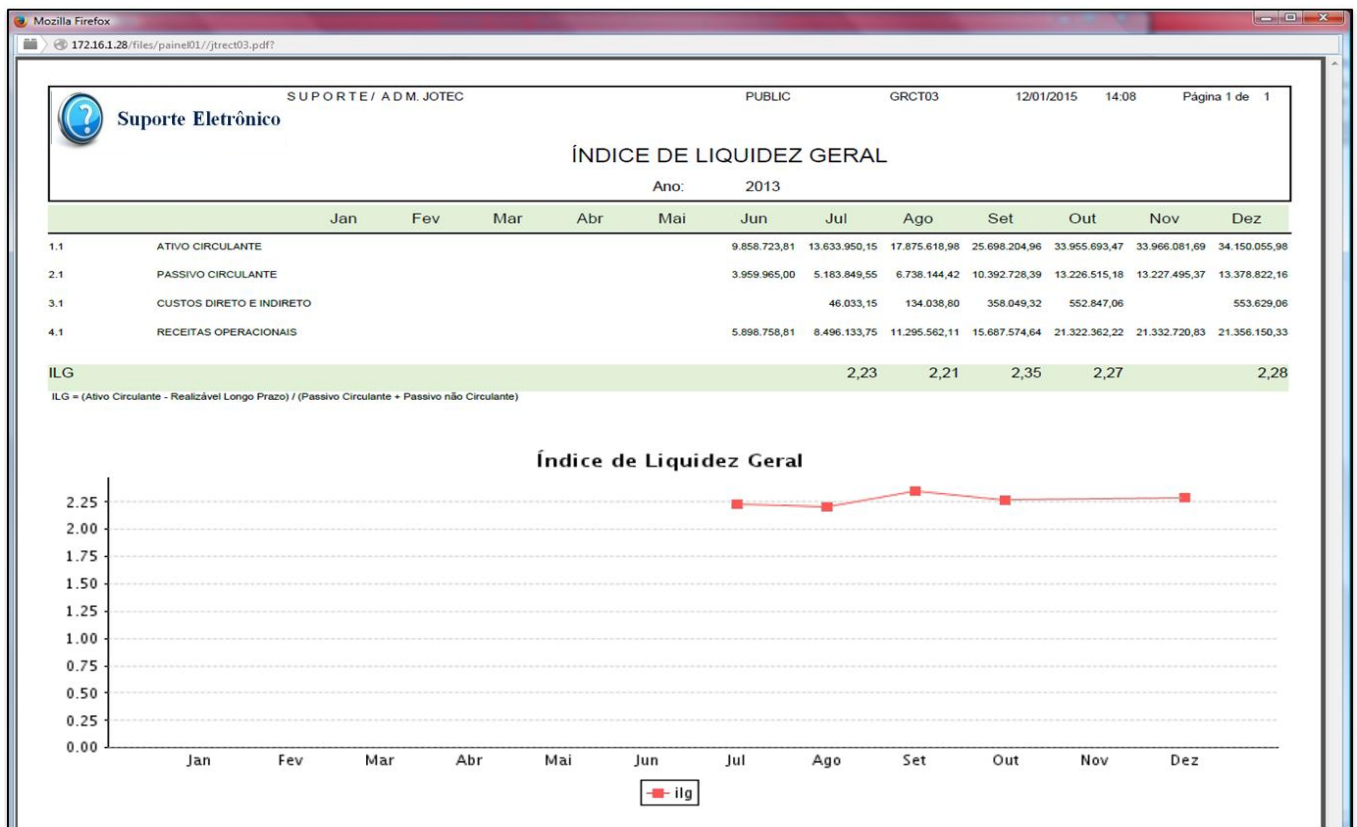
Mozilla Firefox

172.16.1.28/files/painel01//jtrect03.pdf?

Suporte Eletrônico

SUPORTE/ ADM. JOTEC PUBLIC GRCT03 12/01/2015 14:08 Página 1 de 1

ÍNDICE DE LIQUIDEZ GERAL

Ano: 2013

| | | Jan | Fev | Mar | Abr | Mai | Jun | Jul | Ago | Set | Out | Nov | Dez |
|---|---|---|---|---|---|---|---|---|---|---|---|---|---|
| 1.1 | ATIVO CIRCULANTE | | | | | | 9.858.723,81 | 13.633.950,15 | 17.875.618,98 | 25.698.204,96 | 33.955.693,47 | 33.966.081,69 | 34.150.055,98 |
| 2.1 | PASSIVO CIRCULANTE | | | | | | 3.959.965,00 | 5.183.849,55 | 6.738.144,42 | 10.392.728,39 | 13.226.515,18 | 13.227.495,37 | 13.378.822,16 |
| 3.1 | CUSTOS DIRETO E INDIRETO | | | | | | | 46.033,15 | 134.038,80 | 358.049,32 | 552.847,06 | | 553.629,06 |
| 4.1 | RECEITAS OPERACIONAIS | | | | | | 5.898.758,81 | 8.496.133,75 | 11.295.562,11 | 15.687.574,64 | 21.322.362,22 | 21.332.720,83 | 21.356.150,33 |
| ILG | | | | | | | | 2,23 | 2,21 | 2,35 | 2,27 | | 2,28 |

ILG = (Ativo Circulante - Realizável Longo Prazo) / (Passivo Circulante + Passivo não Circulante)

Índice de Liquidez Geral

2.25
2.00
1.75
1.50
1.25
1.00
0.75
0.50
0.25
0.00

Jan Fev Mar Abr Mai Jun Jul Ago Set Out Nov Dez

ilg